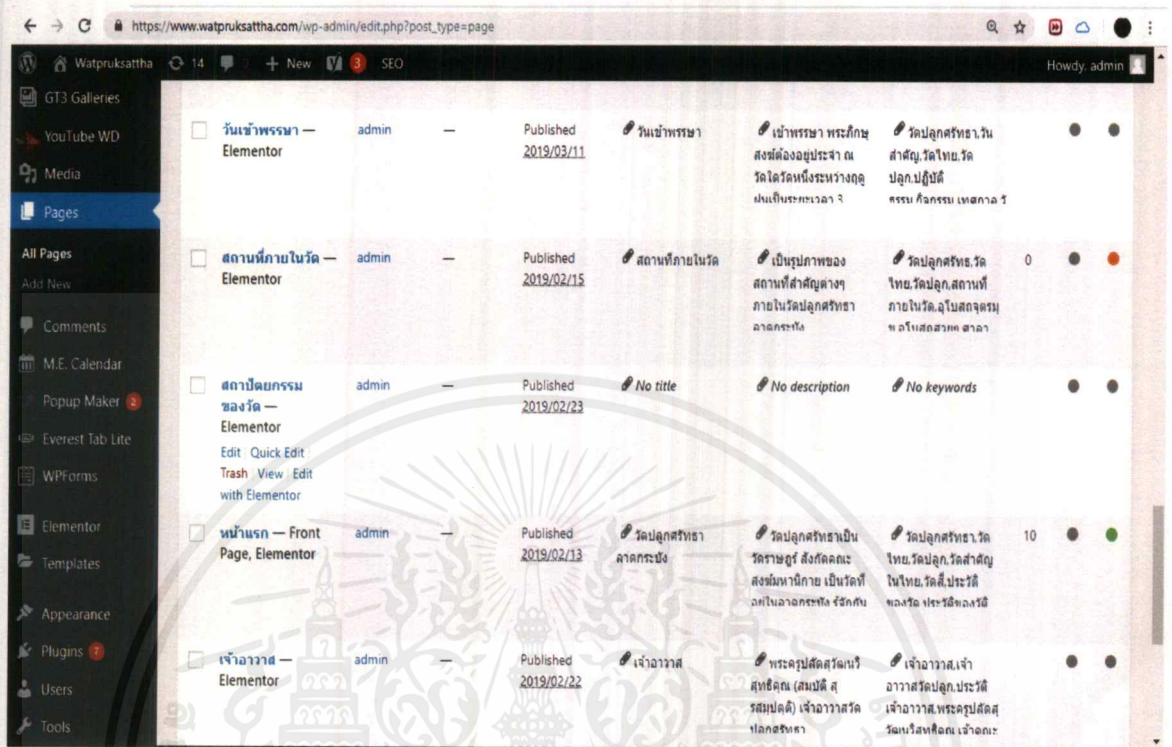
https://www.watpruksattha.com/wp-admin/edit.php?post_type=page

Watpruksattha 14 + New 3 SEO Howdy, admin

GT3 Galleries
YouTube WD
Media
Pages
All Pages
Add New
Comments
M.E. Calendar
Popup Maker 2
Everest Tab Lite
WPForms
Elementor
Templates
Appearance
Plugins 7
Users
Tools

| | | | | | | | | | |
|---|---|---|---|---|---|---|---|---|---|
| วันเข้าพรรษา — Elementor | admin | — | Published 2019/03/11 | วันเข้าพรรษา | เข้าพรรษา พระภิกษุสงฆ์ต้องอยู่ประจำ ณ วัดใดวัดหนึ่งระหว่างฤดูฝนเป็นระยะเวลา 3 | วัดปลูกศรัทธา,วันสำคัญ,วัดไทย,วัดปลูก,ปฏิบัติธรรม,กิจกรรม,เทศกาล,วั | | | |
| สถานที่ภายในวัด — Elementor | admin | — | Published 2019/02/15 | สถานที่ภายในวัด | เป็นรูปภาพของสถานที่สำคัญต่างๆ ภายในวัดปลูกศรัทธา ลาดกระบัง | วัดปลูกศรัทธ,วัดไทย,วัดปลูก,สถานที่ภายในวัด,อุโบสถจตุรมุข,อุโบสถสวย,ศาลา | 0 | | |
| สถาปัตยกรรมของวัด — Elementor Edit Quick Edit Trash View Edit with Elementor | admin | — | Published 2019/02/23 | No title | No description | No keywords | | | |
| หน้าแรก — Front Page, Elementor | admin | — | Published 2019/02/13 | วัดปลูกศรัทธา ลาดกระบัง | วัดปลูกศรัทธาเป็นวัดราษฎร์ สังกัดคณะสงฆ์มหานิกาย เป็นวัดที่อยู่ในลาดกระบัง รู้จักกัน | วัดปลูกศรัทธา,วัดไทย,วัดปลูก,วัดสำคัญในไทย,วัดดี,ประวัติของวัด,ประวัติของวั | 10 | | |
| เจ้าอาวาส — Elementor | admin | — | Published 2019/02/22 | เจ้าอาวาส | พระครูปลัดสุวัฒนวิสุทธิคุณ (สมบัติ สุรสมปตฺติ) เจ้าอาวาสวัดปลูกศรัทธา | เจ้าอาวาส,เจ้าอาวาสวัดปลูก,ประวัติเจ้าอาวาส,พระครูปลัดสุวัฒนวิสุทธิคุณ,เจ้าคณะ | | | |